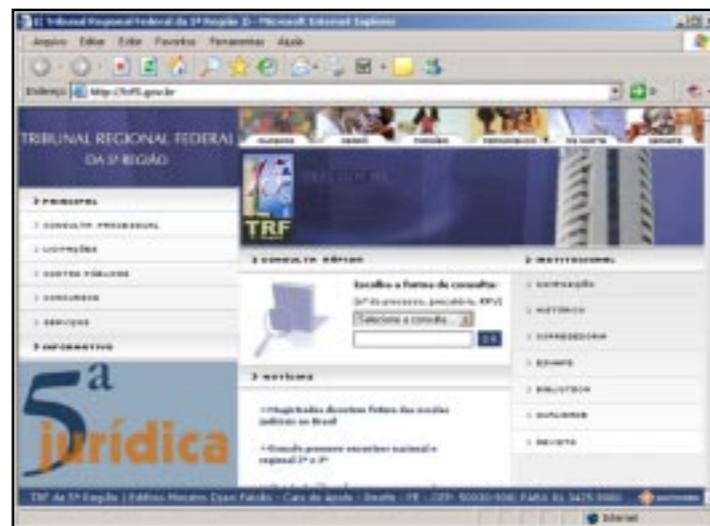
TRIBUNAL REGIONAL FEDERAL DA 5ª REGIÃO

TRF

› PRINCIPAL

› CONSULTA PROCESSUAL

› LICITAÇÕES

› CONTAS PÚBLICAS

› CONCURSOS

› SERVIÇOS

› INFORMATIVO

5ª jurídica

› CONSULTA RÁPIDA

Escolha a forma de consulta:

Selecione a consulta

OK

› NOTÍCIAS

› INSTITUCIONAL

› COMPOSIÇÃO

› HISTÓRICO

› CORREGEDORIA

› ESMAFE

› BIBLIOTECA

› GALERIAS

› REVISTA

Internet